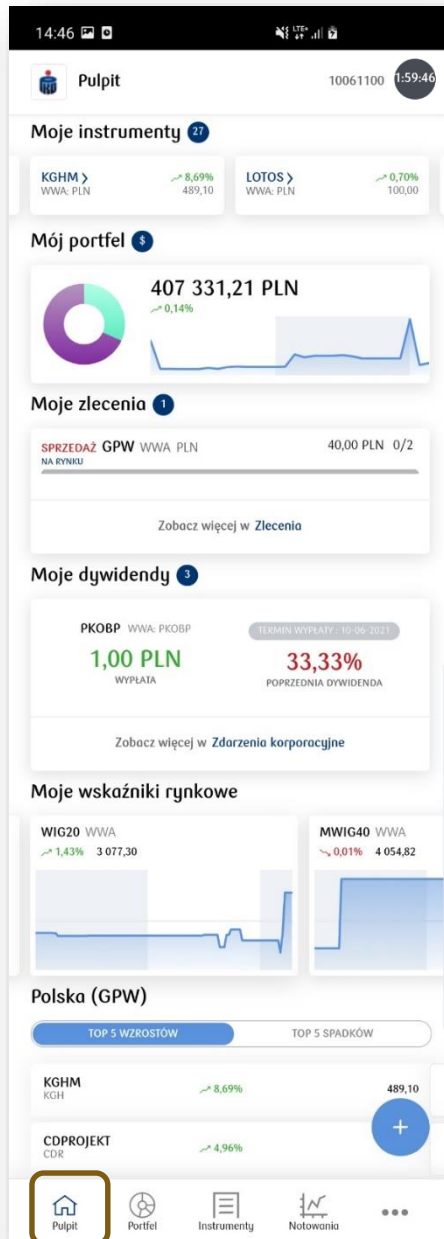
14:46

Pulpit 10061100 1:59:46

Moje instrumenty 27

KGHM > WWA: PLN 8,69% 489,10

LOTOS > WWA: PLN 0,70% 100,00

Mój portfel $

407 331,21 PLN
0,14%

Moje zlecenia 1

SPRZEDAŻ GPW WWA PLN 40,00 PLN 0/2
NA RYNKU

Zobacz więcej w Zlecenia

Moje dywidendy 3

PKOBP WWA: PKOBP TERMIN WYPŁATY: 10-06-2021
1,00 PLN
WYPŁATA
33,33%
POPRZEDNIA DYWIDENDA

Zobacz więcej w Zdarzenia korporacyjne

Moje wskaźniki rynkowe

WIG20 WWA 1,43% 3 077,30

MWIG40 WWA 0,01% 4 054,82

Polska (GPW)

TOP 5 WZROSTÓW TOP 5 SPADKÓW

KGHM KGH 8,69% 489,10

CDPROJEKT CDR 4,96%

+

Pulpit Portfel Instrumenty Notowania •••